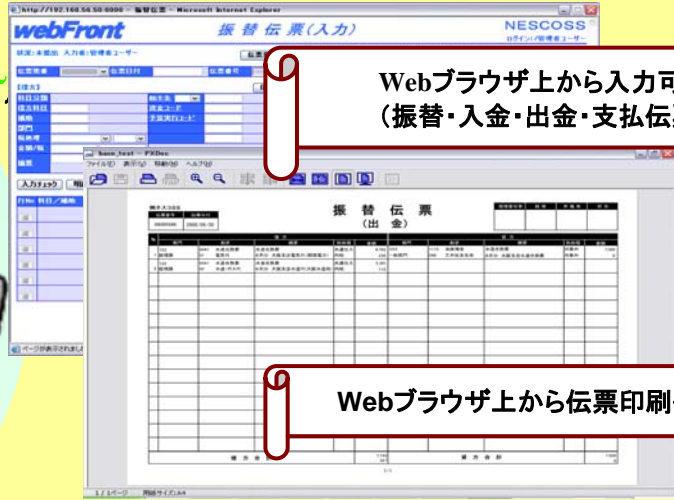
http://192.168.56.50:8000 - 振替伝票 - Microsoft Internet Explorer

webFront

振 替 伝 票（入力）

NESCOSS

ログイン／管理者ユーザー

状況：未提出 入力者：管理者ユーザー

伝票

伝票種類

伝票日付

伝票番号

【借方】

科目分類

相手先

借方科目

現金コード

補助

予算実行コード

部門

税称号

金額／税

摘要

入力チェック

行No 科目／補助

ページが表示されまし

Webブラウザ上から入力可

（振替・入金・出金・支払伝

hsen_test - FXDoc

ファイル(F) 表示(V) 移動(M) ヘルプ(H)

振 替 伝 票

（出 金）

Webブラウザ上から伝票印刷

1 / 1ページ 用紙サイズ:A4